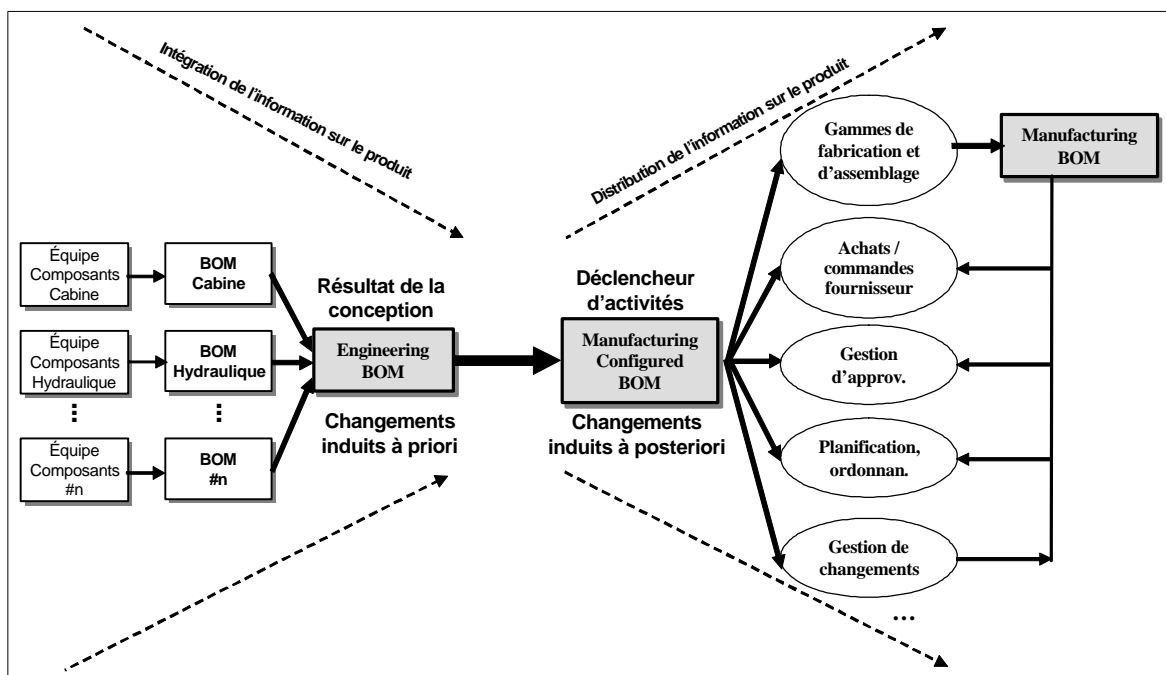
Intégration de l'information sur le produit

Distribution de l'information sur le produit

Équipe Composants Cabine

BOM Cabine

Équipe Composants Hydraulique

BOM Hydraulique

⋮

⋮

Équipe Composants #n

BOM #n

Résultat de la conception

Engineering BOM

Changements induits à priori

Déclencheur d'activités

Manufacturing Configured BOM

Changements induits à posteriori

Gammes de fabrication et d'assemblage

Manufacturing BOM

Achats / commandes fournisseur

Gestion d'approv.

Planification, ordonnan.

Gestion de changements

…